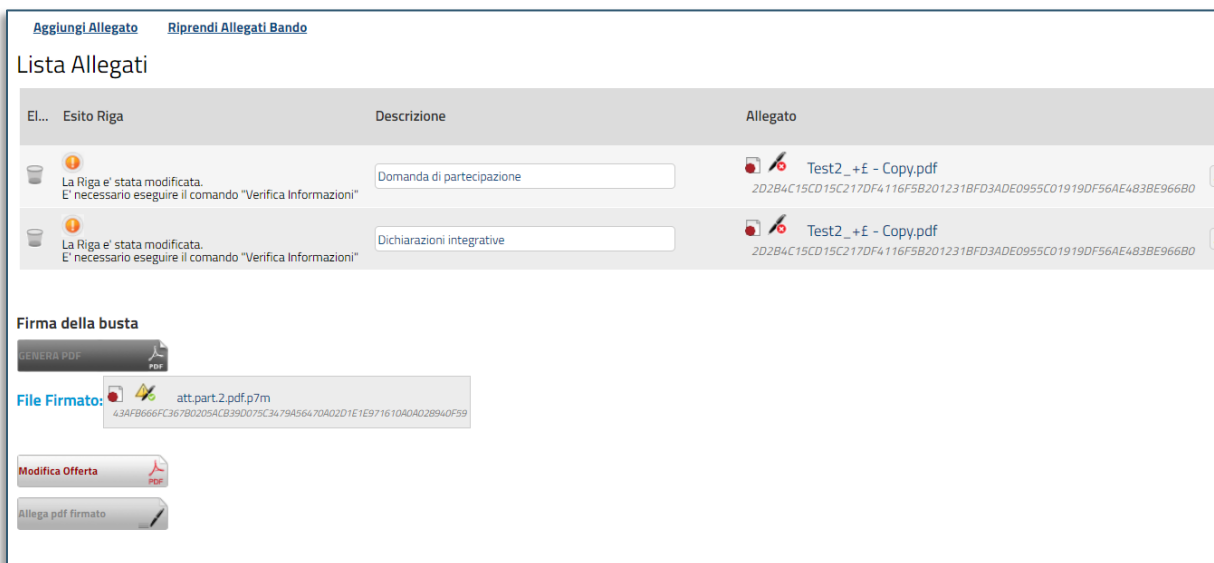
Aggiungi Allegato Riprendi Allegati Bando

Lista Allegati

| El... | Esito Riga | Descrizione | Allegato |
|---|---|---|---|
| | La Riga e' stata modificata. E' necessario eseguire il comando "Verifica Informazioni" | Domanda di partecipazione | Test2_+£ - Copy.pdf 2D2B4C15CD15C217DF4116F5B201231BFD3ADE0955C01919DF56AE483BE966B0 |
| | La Riga e' stata modificata. E' necessario eseguire il comando "Verifica Informazioni" | Dichiarazioni integrative | Test2_+£ - Copy.pdf 2D2B4C15CD15C217DF4116F5B201231BFD3ADE0955C01919DF56AE483BE966B0 |

Firma della busta

GENERA PDF PDF

File Firmato: att.part.2.pdf.p7m 43AFB666FC367B0205ACB39D075C3479A56470A02D1E1E971610A0A02B940F59

Modifica Offerta PDF

Allega pdf firmato